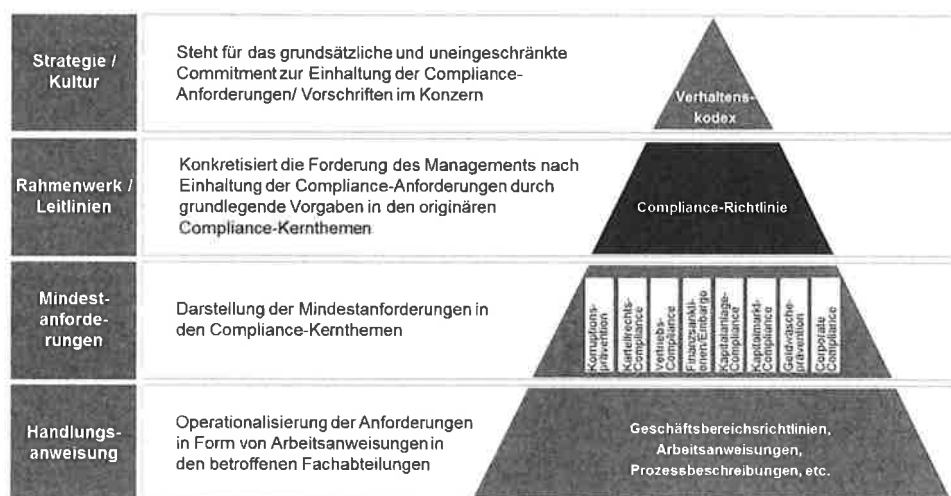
Strategie / Kultur

Steht für das grundsätzliche und uneingeschränkte Commitment zur Einhaltung der Compliance-Anforderungen/ Vorschriften im Konzern

Verhaltenskodex

Rahmenwerk / Leitlinien

Konkretisiert die Forderung des Managements nach Einhaltung der Compliance-Anforderungen durch grundlegende Vorgaben in den originären Compliance-Kernthemen

Compliance-Richtlinie

Mindestanforderungen

Darstellung der Mindestanforderungen in den Compliance-Kernthemen

Korruptionsprävention

Kartellrechts-Compliance

Vertriebs-Compliance

Finanzsanktionen/Embargo

Kapitalanlage-Compliance

Kapitalmarkt-Compliance

Geldwäscheprävention

Corporate Compliance

Handlungsanweisung

Operationalisierung der Anforderungen in Form von Arbeitsanweisungen in den betroffenen Fachabteilungen

Geschäftsbereichsrichtlinien, Arbeitsanweisungen, Prozessbeschreibungen, etc.